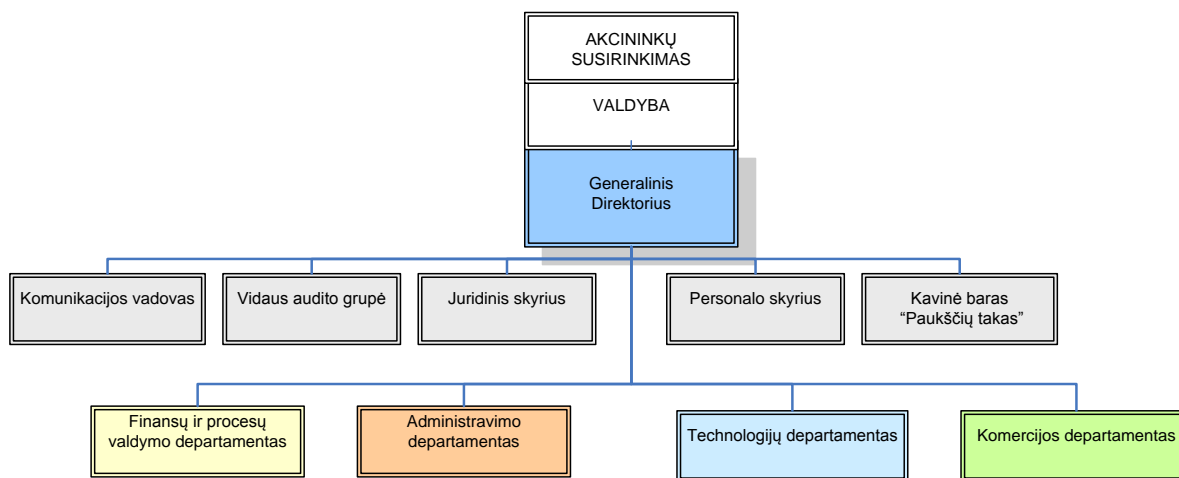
AKCININKŲ SUSIRINKIMAS

VALDYBA

Generalinis Direktorius

Komunikacijos vadovas

Vidaus audito grupė

Juridinis skyrius

Personalo skyrius

Kavinė baras “Paukščių takas”

Finansų ir procesų valdymo departamentas

Administravimo departamentas

Technologijų departamentas

Komercijos departamentas